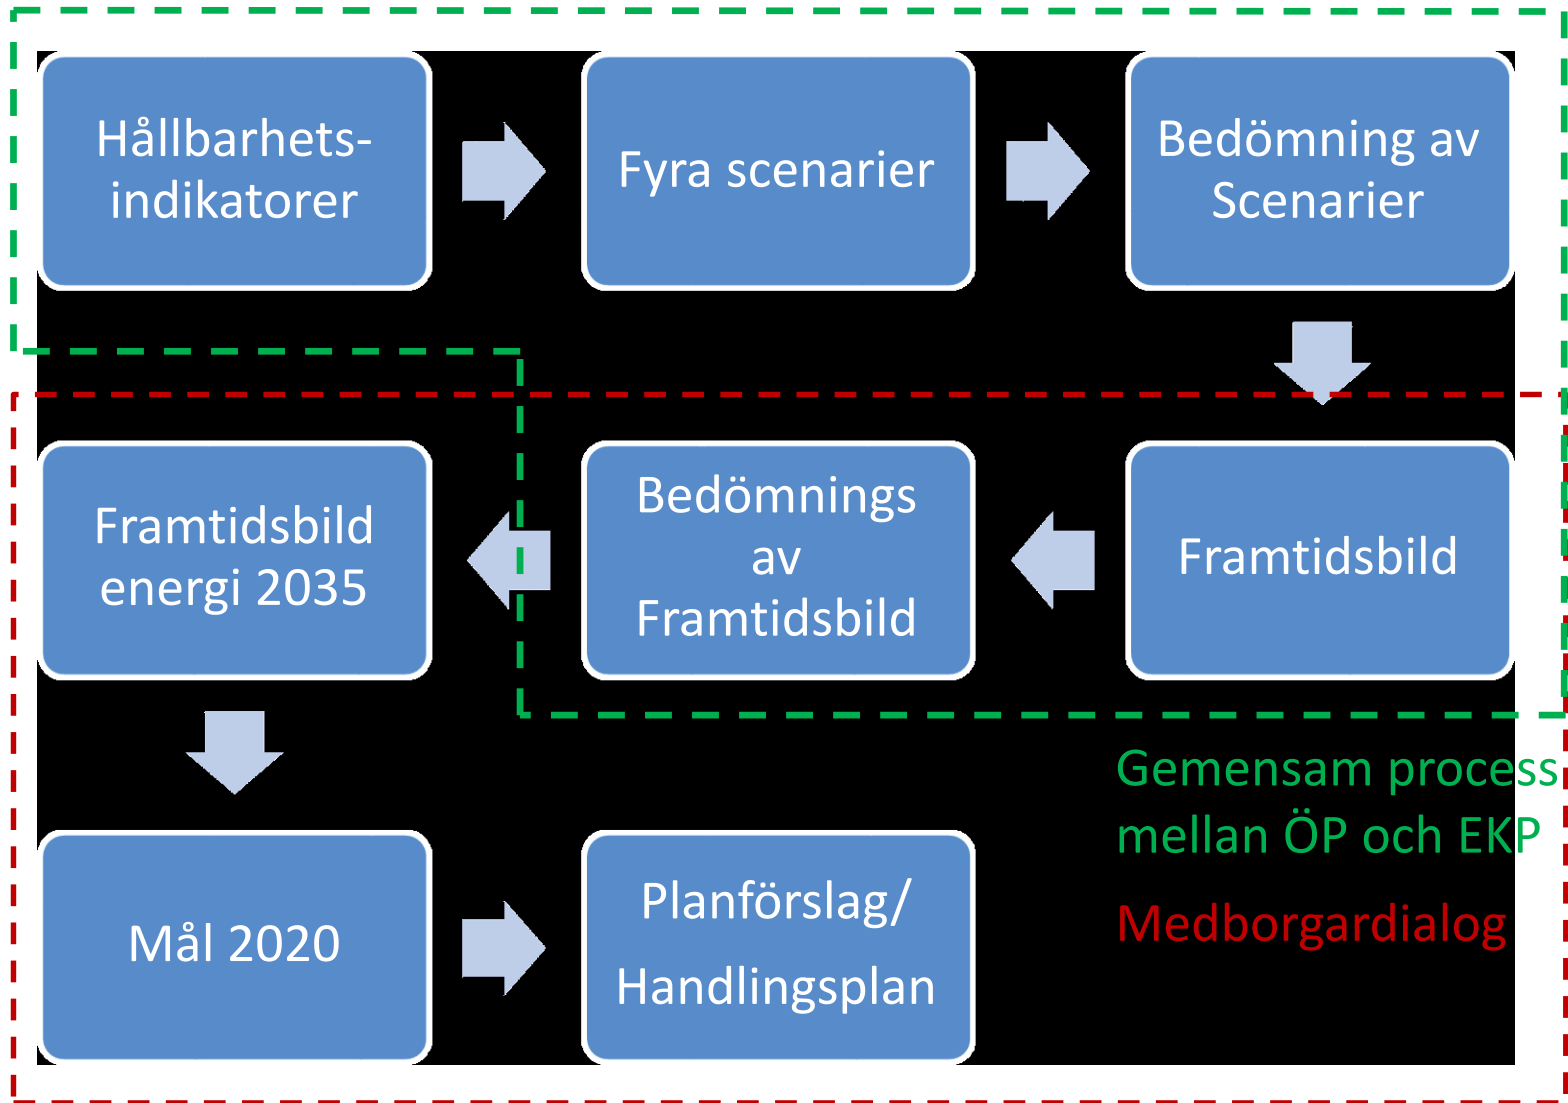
Hållbarhetsindikatorer

Fyra scenarier

Bedömning av Scenarier

Framtidsbild

Bedömnings av Framtidsbild

Framtidsbild energi 2035

Mål 2020

Planförslag/ Handlingsplan

Gemensam process mellan ÖP och EKP

Medborgardialog